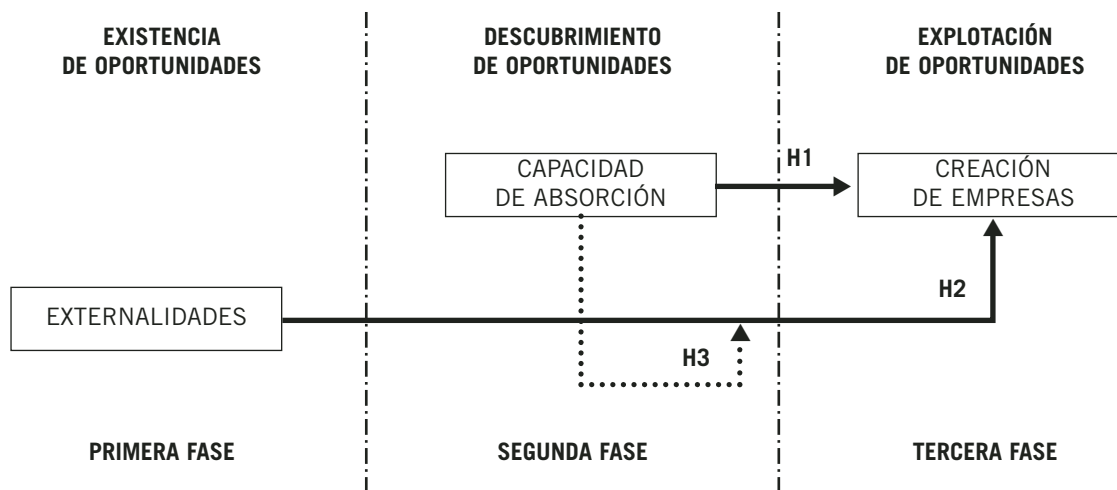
EXISTENCIA DE OPORTUNIDADES

DESCUBRIMIENTO DE OPORTUNIDADES

EXPLOTACIÓN DE OPORTUNIDADES

CAPACIDAD DE ABSORCIÓN

H1

CREACIÓN DE EMPRESAS

H2

EXTERNALIDADES

H3

PRIMERA FASE

SEGUNDA FASE

TERCERA FASE